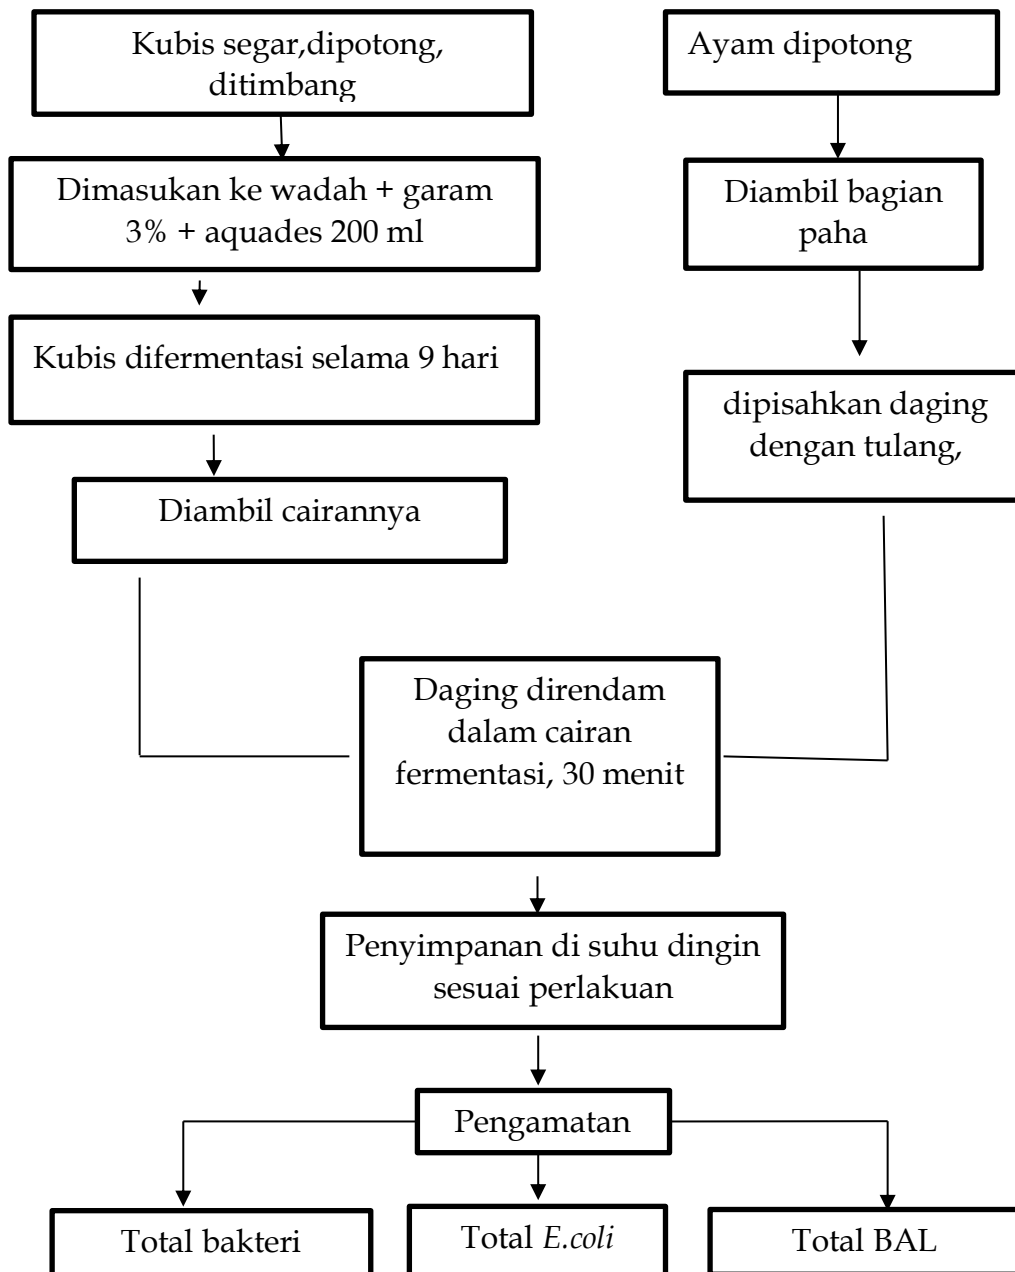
Kubis segar,dipotong, ditimbang

Dimasukan ke wadah + garam 3% + aquades 200 ml

Kubis difermentasi selama 9 hari

Diambil cairannya

Ayam dipotong

Diambil bagian paha

dipisahkan daging dengan tulang,

Daging direndam dalam cairan fermentasi, 30 menit

Penyimpanan di suhu dingin sesuai perlakuan

Pengamatan

Total bakteri

Total *E.coli*

Total BAL